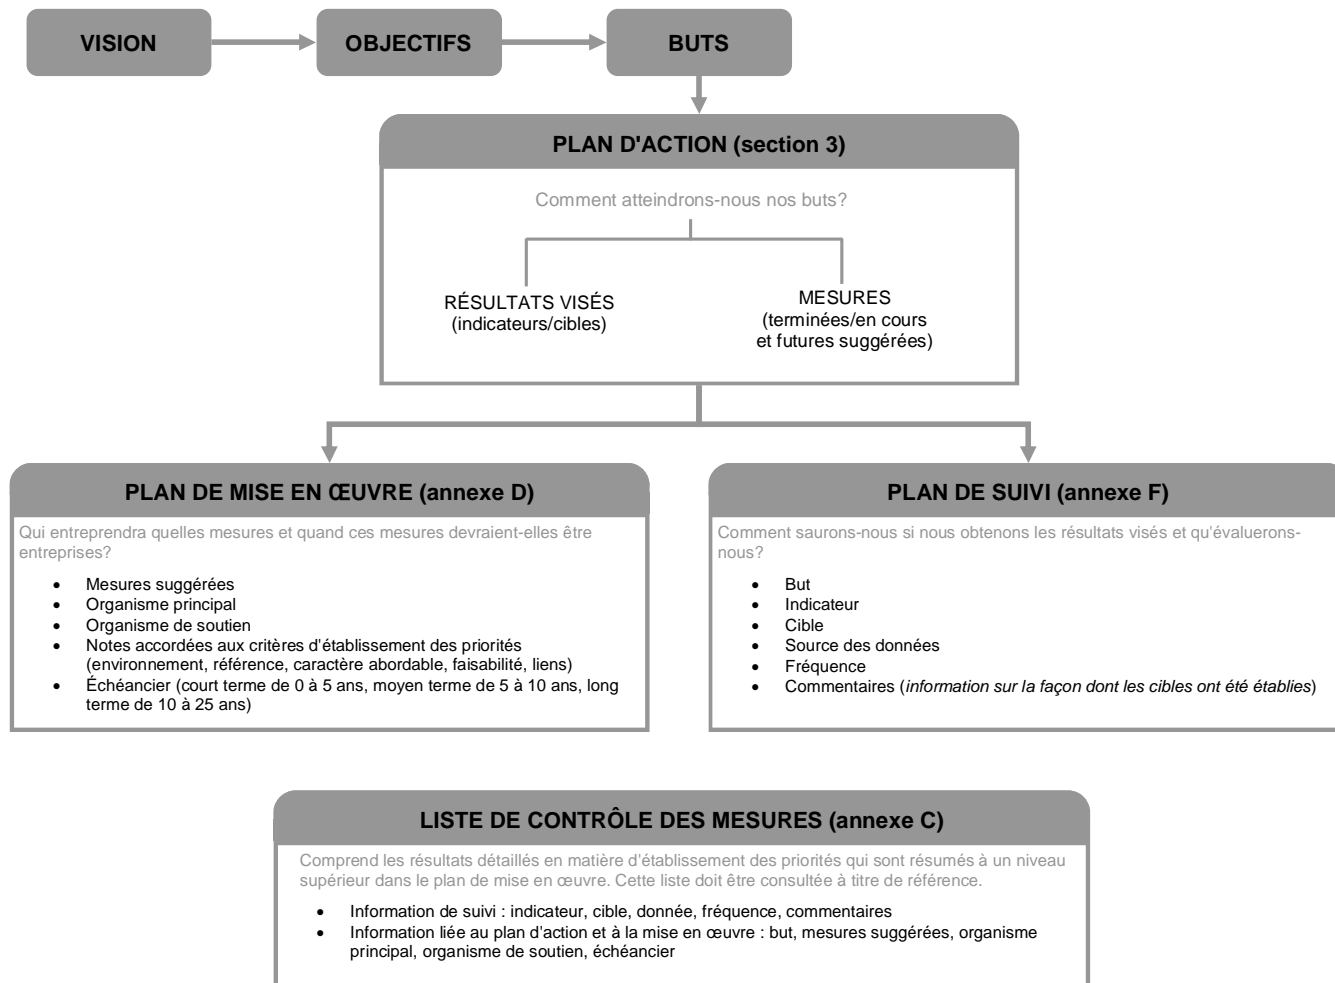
VISION

OBJECTIFS

BUTS

PLAN D'ACTION (section 3)

Comment atteindrons-nous nos buts?

RÉSULTATS VISÉS (indicateurs/cibles)

MESURES (terminées/en cours et futures suggérées)

PLAN DE MISE EN ŒUVRE (annexe D)

Qui entreprendra quelles mesures et quand ces mesures devraient-elles être entreprises?

- Mesures suggérées
- Organisme principal
- Organisme de soutien
- Notes accordées aux critères d'établissement des priorités (environnement, référence, caractère abordable, faisabilité, liens)
- Échéancier (court terme de 0 à 5 ans, moyen terme de 5 à 10 ans, long terme de 10 à 25 ans)

PLAN DE SUIVI (annexe F)

Comment saurons-nous si nous obtenons les résultats visés et qu'évaluerons-nous?

- But
- Indicateur
- Cible
- Source des données
- Fréquence
- Commentaires (*information sur la façon dont les cibles ont été établies*)

LISTE DE CONTRÔLE DES MESURES (annexe C)

Comprend les résultats détaillés en matière d'établissement des priorités qui sont résumés à un niveau supérieur dans le plan de mise en œuvre. Cette liste doit être consultée à titre de référence.

- Information de suivi : indicateur, cible, donnée, fréquence, commentaires
- Information liée au plan d'action et à la mise en œuvre : but, mesures suggérées, organisme principal, organisme de soutien, échéancier